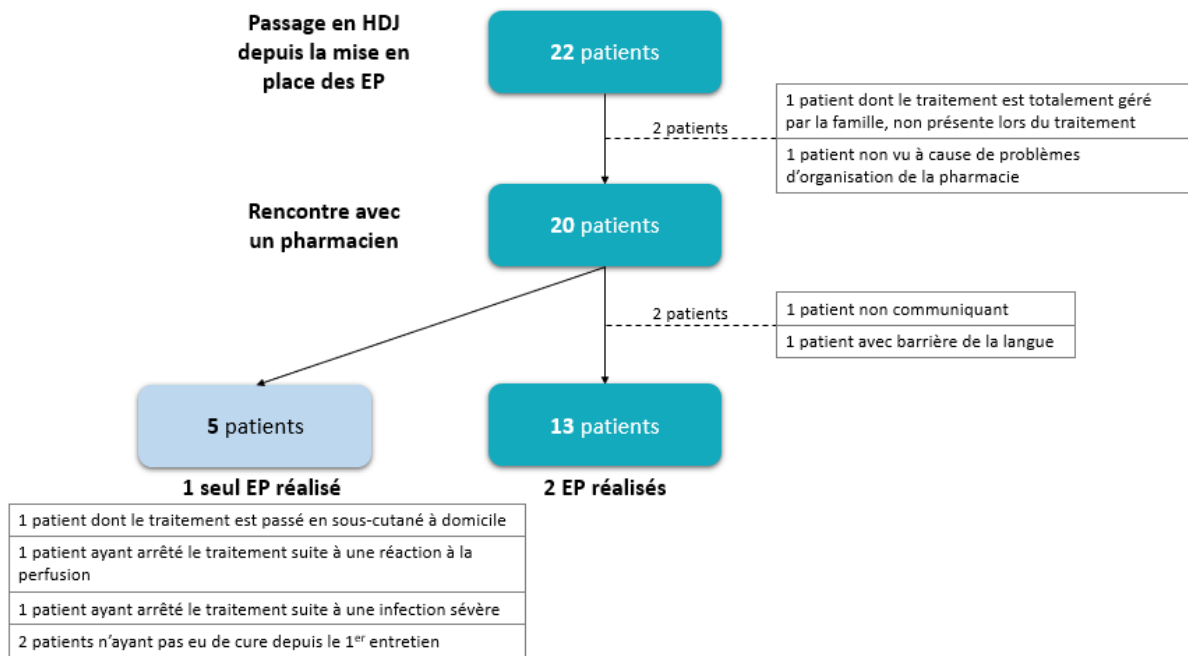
Passage en HDJ depuis la mise en place des EP

22 patients

2 patients

1 patient dont le traitement est totalement géré par la famille, non présente lors du traitement

1 patient non vu à cause de problèmes d'organisation de la pharmacie

Rencontre avec un pharmacien

20 patients

2 patients

1 patient non communiquant

1 patient avec barrière de la langue

5 patients

1 seul EP réalisé

13 patients

2 EP réalisés

1 patient dont le traitement est passé en sous-cutané à domicile

1 patient ayant arrêté le traitement suite à une réaction à la perfusion

1 patient ayant arrêté le traitement suite à une infection sévère

2 patients n'ayant pas eu de cure depuis le 1$^{er}$ entretien